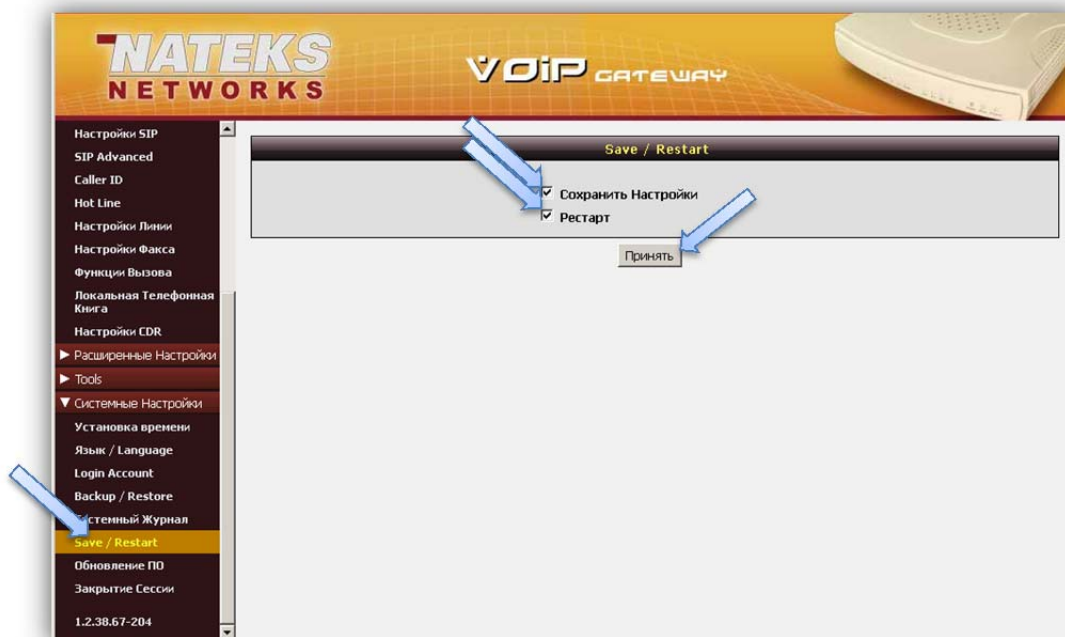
NATEKS
NETWORKS

VOiP GATEWAY

Настройки SIP
SIP Advanced
Caller ID
Hot Line
Настройки Линии
Настройки Факса
Функции Вызова
Локальная Телефонная Книга
Настройки CDR
▶ Расширенные Настройки
▶ Tools
▼ Системные Настройки
Установка времени
Язык / Language
Login Account
Backup / Restore
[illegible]стемный Журнал
Save / Restart
Обновление ПО
Закрытие Сессии

1.2.38.67-204

Save / Restart

☑ Сохранить Настройки
☑ Рестарт

Принять